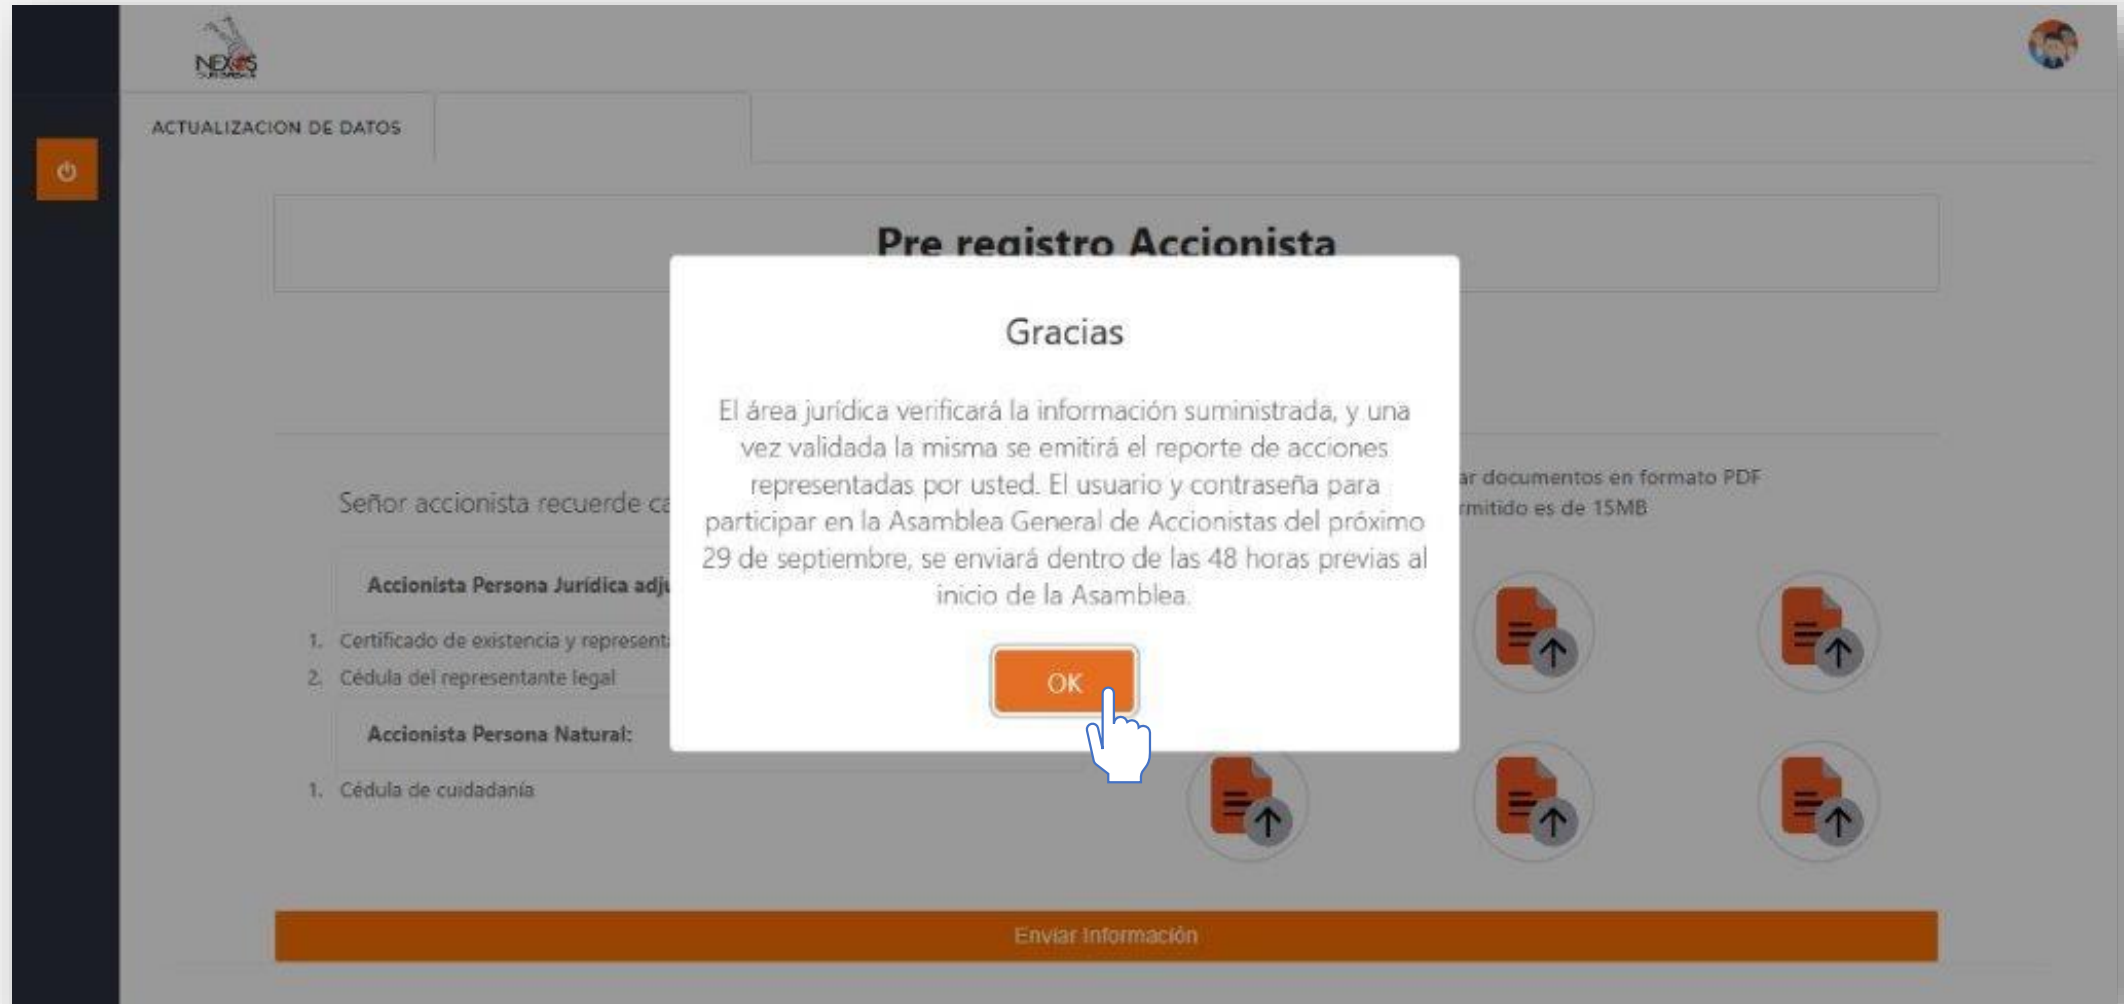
NEXOS

ACTUALIZACION DE DATOS

Pre registro Accionista

Gracias

El área jurídica verificará la información suministrada, y una vez validada la misma se emitirá el reporte de acciones representadas por usted. El usuario y contraseña para participar en la Asamblea General de Accionistas del próximo 29 de septiembre, se enviará dentro de las 48 horas previas al inicio de la Asamblea.

OK

Señor accionista recuerde c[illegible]

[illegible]ar documentos en formato PDF
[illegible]rmitido es de 15MB

Accionista Persona Jurídica adj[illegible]

1. Certificado de existencia y represent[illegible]
2. Cédula del representante legal

Accionista Persona Natural:

1. Cédula de cuidadanía

Enviar Información